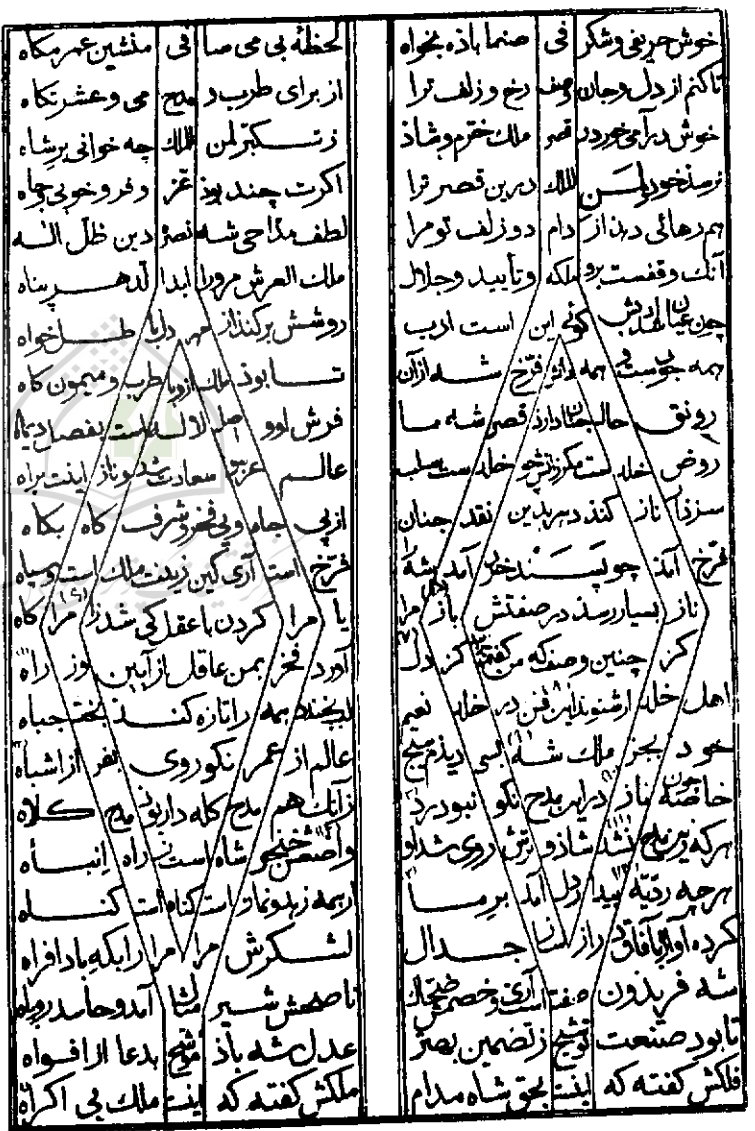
خوش حریفی وشکر فی | صنما باده بخواه
تاکنم از دل و جان وصف رخ و زلف ترا
خوش درآمیخته در قصر ملک خرم و شاد
نوش خود این ملک درین قصر ترا
هم رهائی دهد از دام دو زلف تو مرا
آنک وقفست برو ملکه و تأیید وجلال
چون عیان المدبر کونی این است ادب
همه جویست بمه ناز فرح شه از آن
رونق حال جنان داد از قصر شه ما
روض خلد است مگر زشو خلد است طلب
سزد ار ناز کند دهر بدین نقد جنان
فرح آمد چو پسندید خرد آمد شه
ناز بسیار رسد در صفتش باز مرا
کز چنین وصف که من گفتم کز دل
اهل خلد ارشنوند این فن در خلد نعیم
حمد بجز ملک شه الی ریزم مدح
خاصه ناز در این مدح نکو نبود زد
هر که زین مدح شد شاد و ترش روی شد او
هر چه دقت پیدا دل آمد بر ما
کرده او الاآفاق راز لذت جدال
شه فریدون است آری خصم ضحاک
تا بود صنعت توشیح زتضمین بصر
فلکش گفته که اینست بجو شاه مدام

الحظة بی می صافی | منشین عمر بکاه
از برای طرب مدح می وعشرتگاه
زشکر لمن الملک چه خوانی بر شاه
اگرت چند بود عز و فر وخوبی و جاه
لطف مداحی شه نصر دین ظل الله
ملک العرش مر او را ابدا الدهر پناه
روشش بر کند از عمر دل طل خواه
تا بود ملک ازو طرب و میمون گاه
فرش او جل الاله است بفضل دیباه
عالم عز سعادت شد و ناز اینت براه
از پی جاه و پی فخر شرف گاه بگاه
فرح است آری کین زینت ملک است و سپاه
یا مرا کردن با عقل کی شد آمر ما گاه
آورد فخر بمن عاقل از آیین بوز راه
لیکن بمه را تازه کند بخت جباه
عالم از عمر نکو روی بفر از اشباه
زآنک هم مدح که دار بود مدح کلاه
واضح خنجر شاه است زن راه اینا
زبهم زلهو غمارات کام است کنه
لشکرش مرا مر را بکه بادافراه
ناصحش شیر مثال آمد و حاسد روباه
عدل شه باذ شیخ بدعا الافواه
ملکش گفته که اینست ملک بی اکراه